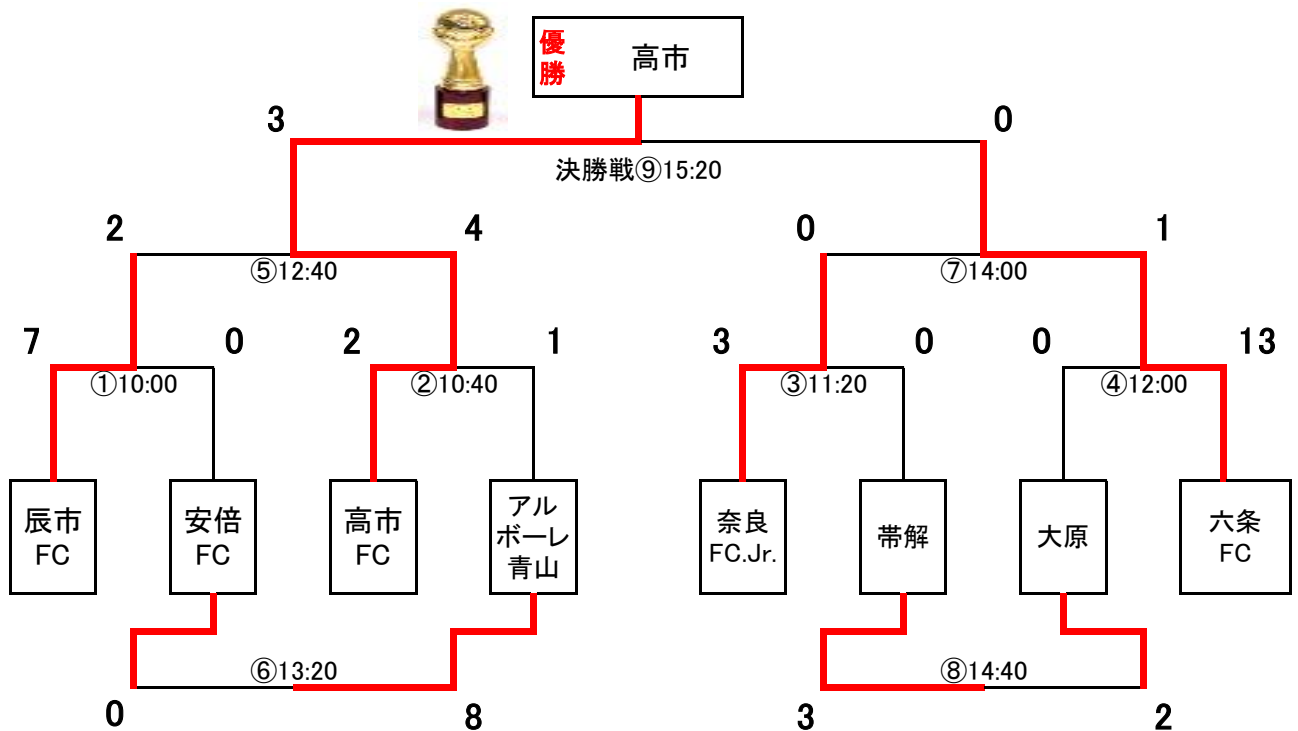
優勝 高市

3

0

決勝戦⑨15:20

2

4

0

1

⑤12:40

⑦14:00

7

0

2

1

3

0

0

13

①10:00

②10:40

③11:20

④12:00

辰市 FC

安倍 FC

高市 FC

アルボーレ青山

奈良 FC.Jr.

帯解

大原

六条 FC

⑥13:20

⑧14:40

0

8

3

2